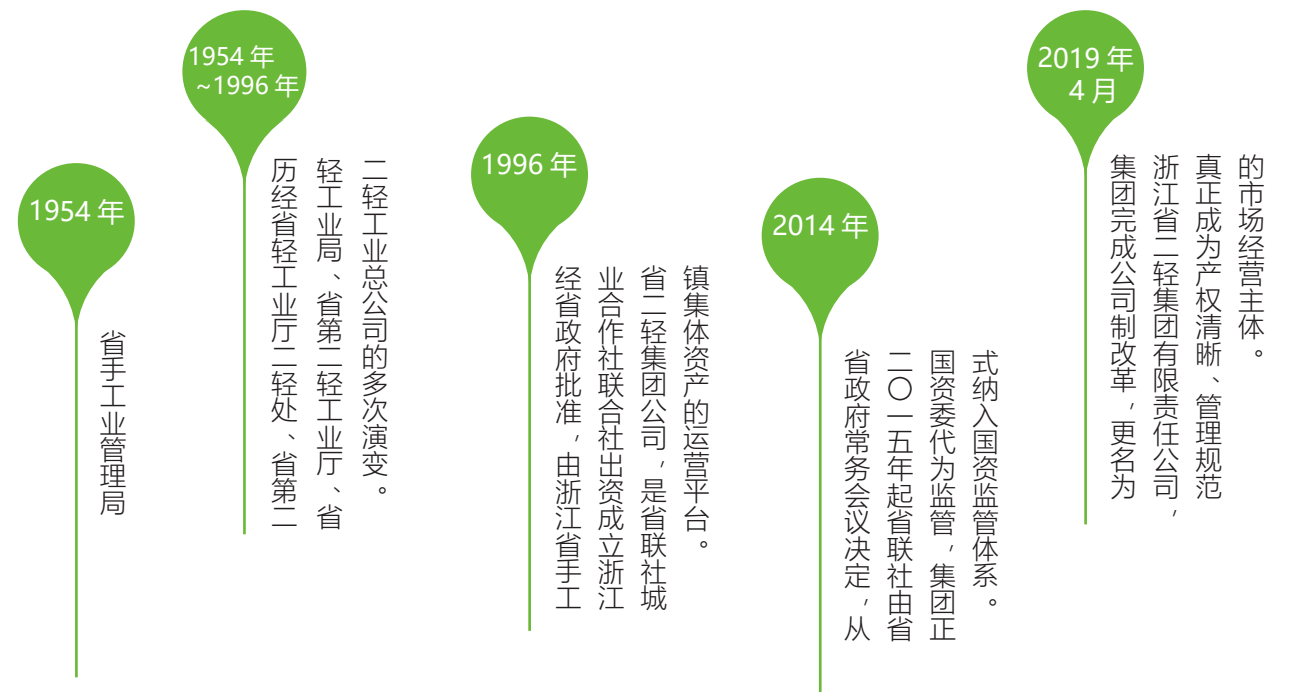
1954 年

省手工业管理局

1954 年 ~1996 年

历经省轻工业厅二轻处、省第二轻工业局、省第二轻工业厅、省二轻工业总公司的多次演变。

1996 年

经省政府批准，由浙江省手工业合作社联合社出资成立浙江省二轻集团公司，是省联社城镇集体资产的运营平台。

2014 年

省政府常务会议决定，从二〇一五年起省联社由省国资委代为监管，集团正式纳入国资监管体系。

2019 年 4 月

集团完成公司制改革，更名为浙江省二轻集团有限责任公司，真正成为产权清晰、管理规范的市场经营主体。